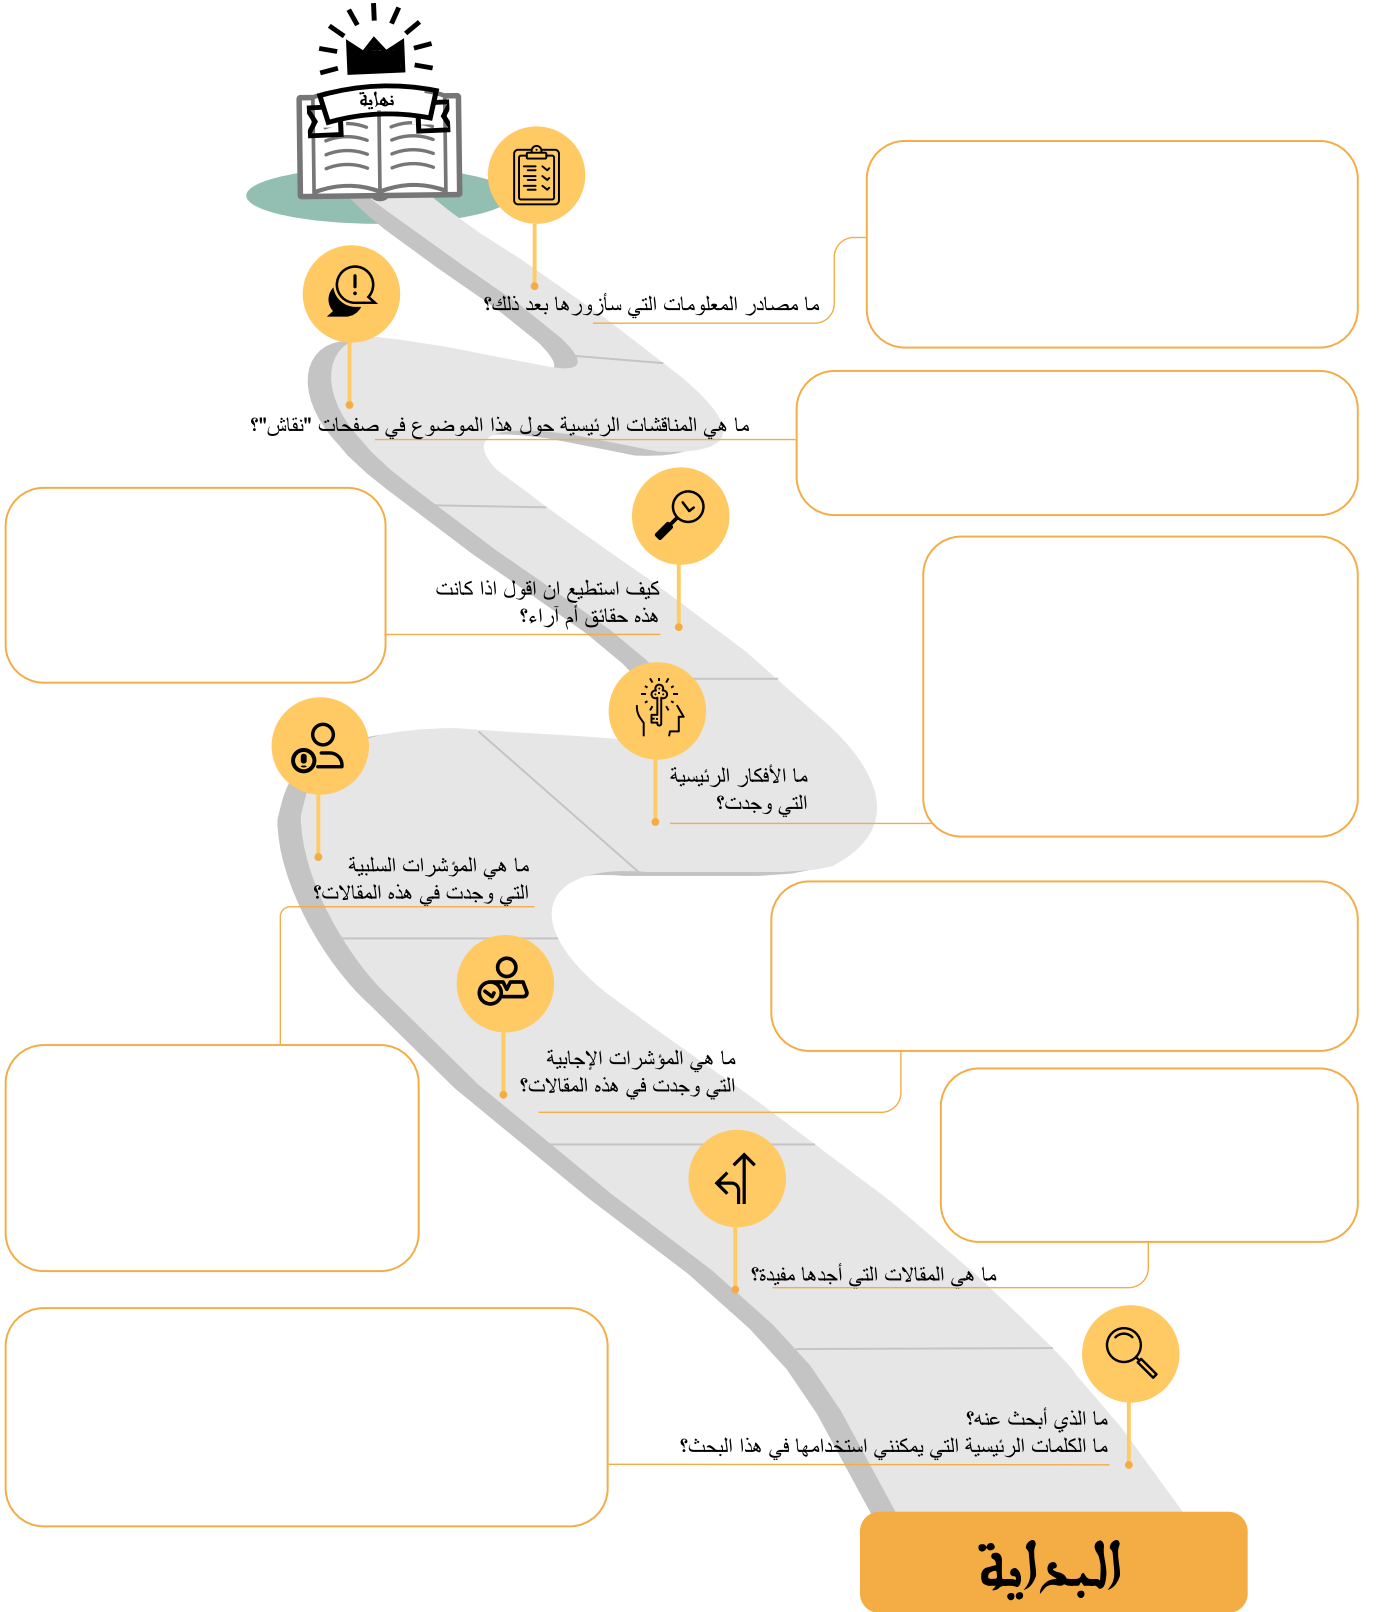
نهاية

ما مصادر المعلومات التي سأزورها بعد ذلك؟

ما هي المناقشات الرئيسية حول هذا الموضوع في صفحات "نقاش"؟

كيف استطيع ان اقول اذا كانت هذه حقائق أم آراء؟

ما الأفكار الرئيسية التي وجدت؟

ما هي المؤشرات السلبية التي وجدت في هذه المقالات؟

ما هي المؤشرات الإجابية التي وجدت في هذه المقالات؟

ما هي المقالات التي أجدها مفيدة؟

ما الذي أبحث عنه؟
ما الكلمات الرئيسية التي يمكنني استخدامها في هذا البحث؟

البداية